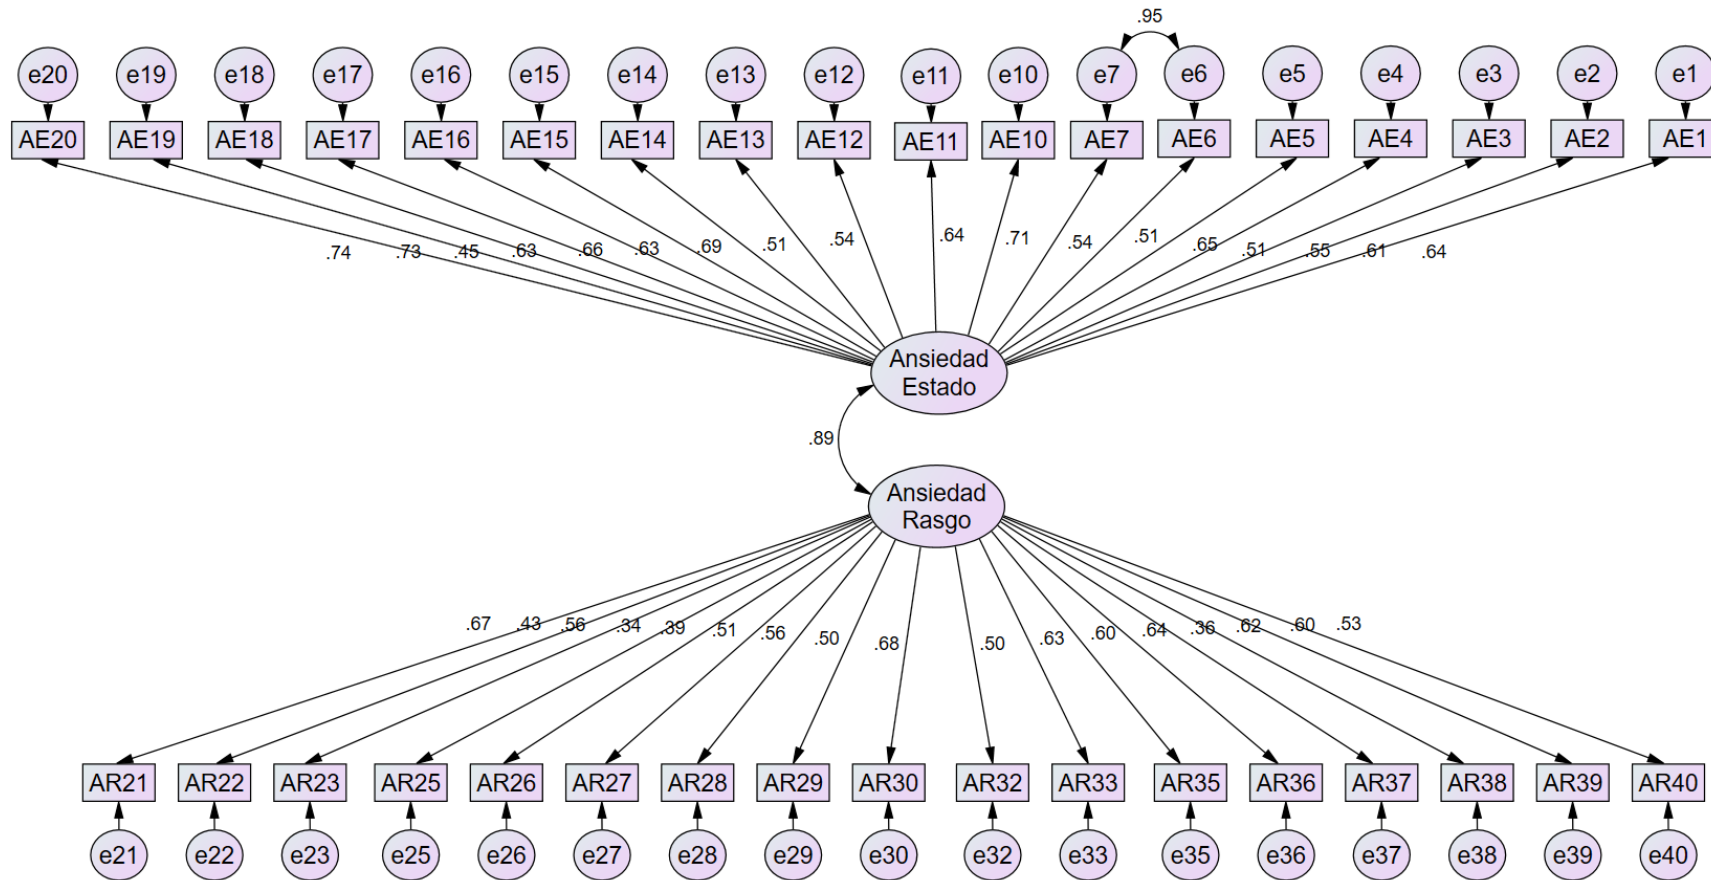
.95

e20 e19 e18 e17 e16 e15 e14 e13 e12 e11 e10 e7 e6 e5 e4 e3 e2 e1

AE20 AE19 AE18 AE17 AE16 AE15 AE14 AE13 AE12 AE11 AE10 AE7 AE6 AE5 AE4 AE3 AE2 AE1

.74 .73 .45 .63 .66 .63 .69 .51 .54 .64 .71 .54 .51 .65 .51 .55 .61 .64

Ansiedad Estado

.89

Ansiedad Rasgo

.67 .43 .56 .34 .39 .51 .56 .50 .68 .50 .63 .60 .64 .36 .62 .60 .53

AR21 AR22 AR23 AR25 AR26 AR27 AR28 AR29 AR30 AR32 AR33 AR35 AR36 AR37 AR38 AR39 AR40

e21 e22 e23 e25 e26 e27 e28 e29 e30 e32 e33 e35 e36 e37 e38 e39 e40